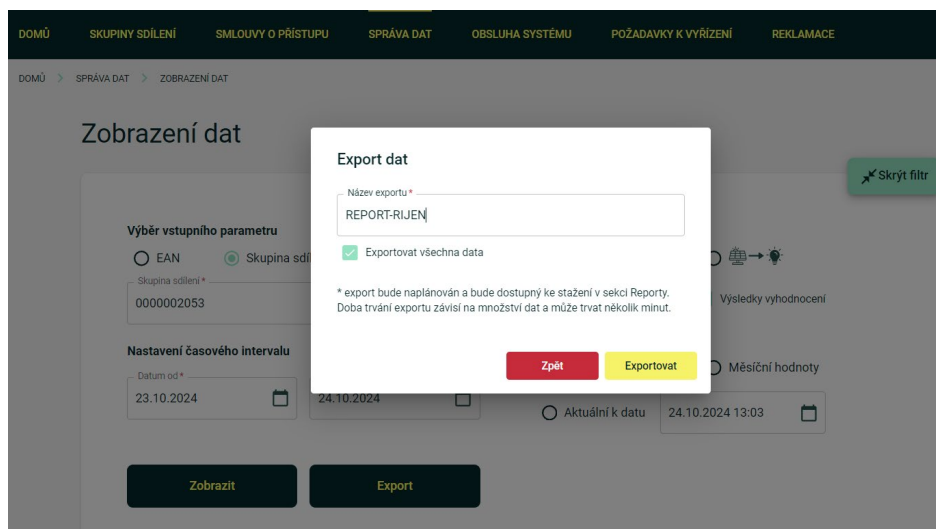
DOMŮ SKUPINY SDÍLENÍ SMLOUVY O PŘÍSTUPU SPRÁVA DAT OBSLUHA SYSTÉMU POŽADAVKY K VYŘÍZENÍ REKLAMACE

DOMŮ > SPRÁVA DAT > ZOBRAZENÍ DAT

Zobrazení dat

Skrýt filtr

Výběr vstupního parametru

EAN Skupina sdí

Skupina sdílení *

0000002053

Výsledky vyhodnocení

Nastavení časového intervalu

Datum od *

23.10.2024

24.10.2024

Měsíční hodnoty

Aktuální k datu 24.10.2024 13:03

Zobrazit Export

Export dat

Název exportu *

REPORT-RIJEN

Exportovat všechna data

* export bude naplánován a bude dostupný ke stažení v sekci Reporty. Doba trvání exportu závisí na množství dat a může trvat několik minut.

Zpět Exportovat